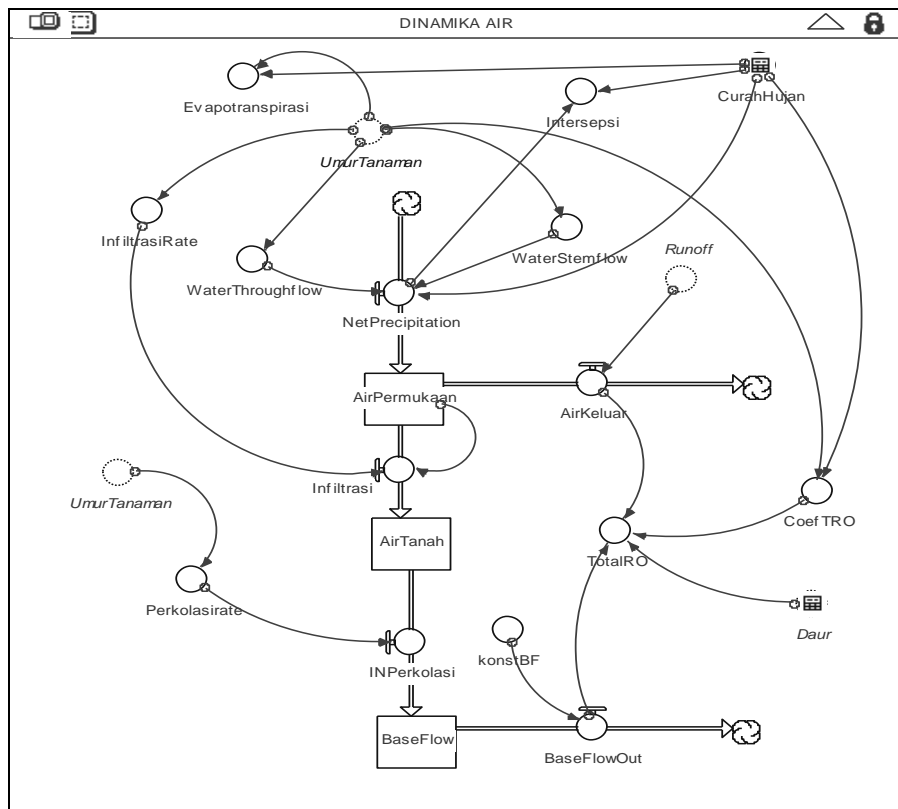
DINAMIKA AIR

Evapotranspirasi

Intersepsi

CurahHujan

UmurTanaman

InfiltrasiRate

WaterStemflow

Runoff

WaterThroughflow

NetPrecipitation

AirPermukaan

AirKeluar

Infiltrasi

UmurTanaman

AirTanah

CoefTRO

TotalRO

Perkolasirate

Daur

konstBF

INPerkolasi

BaseFlow

BaseFlowOut